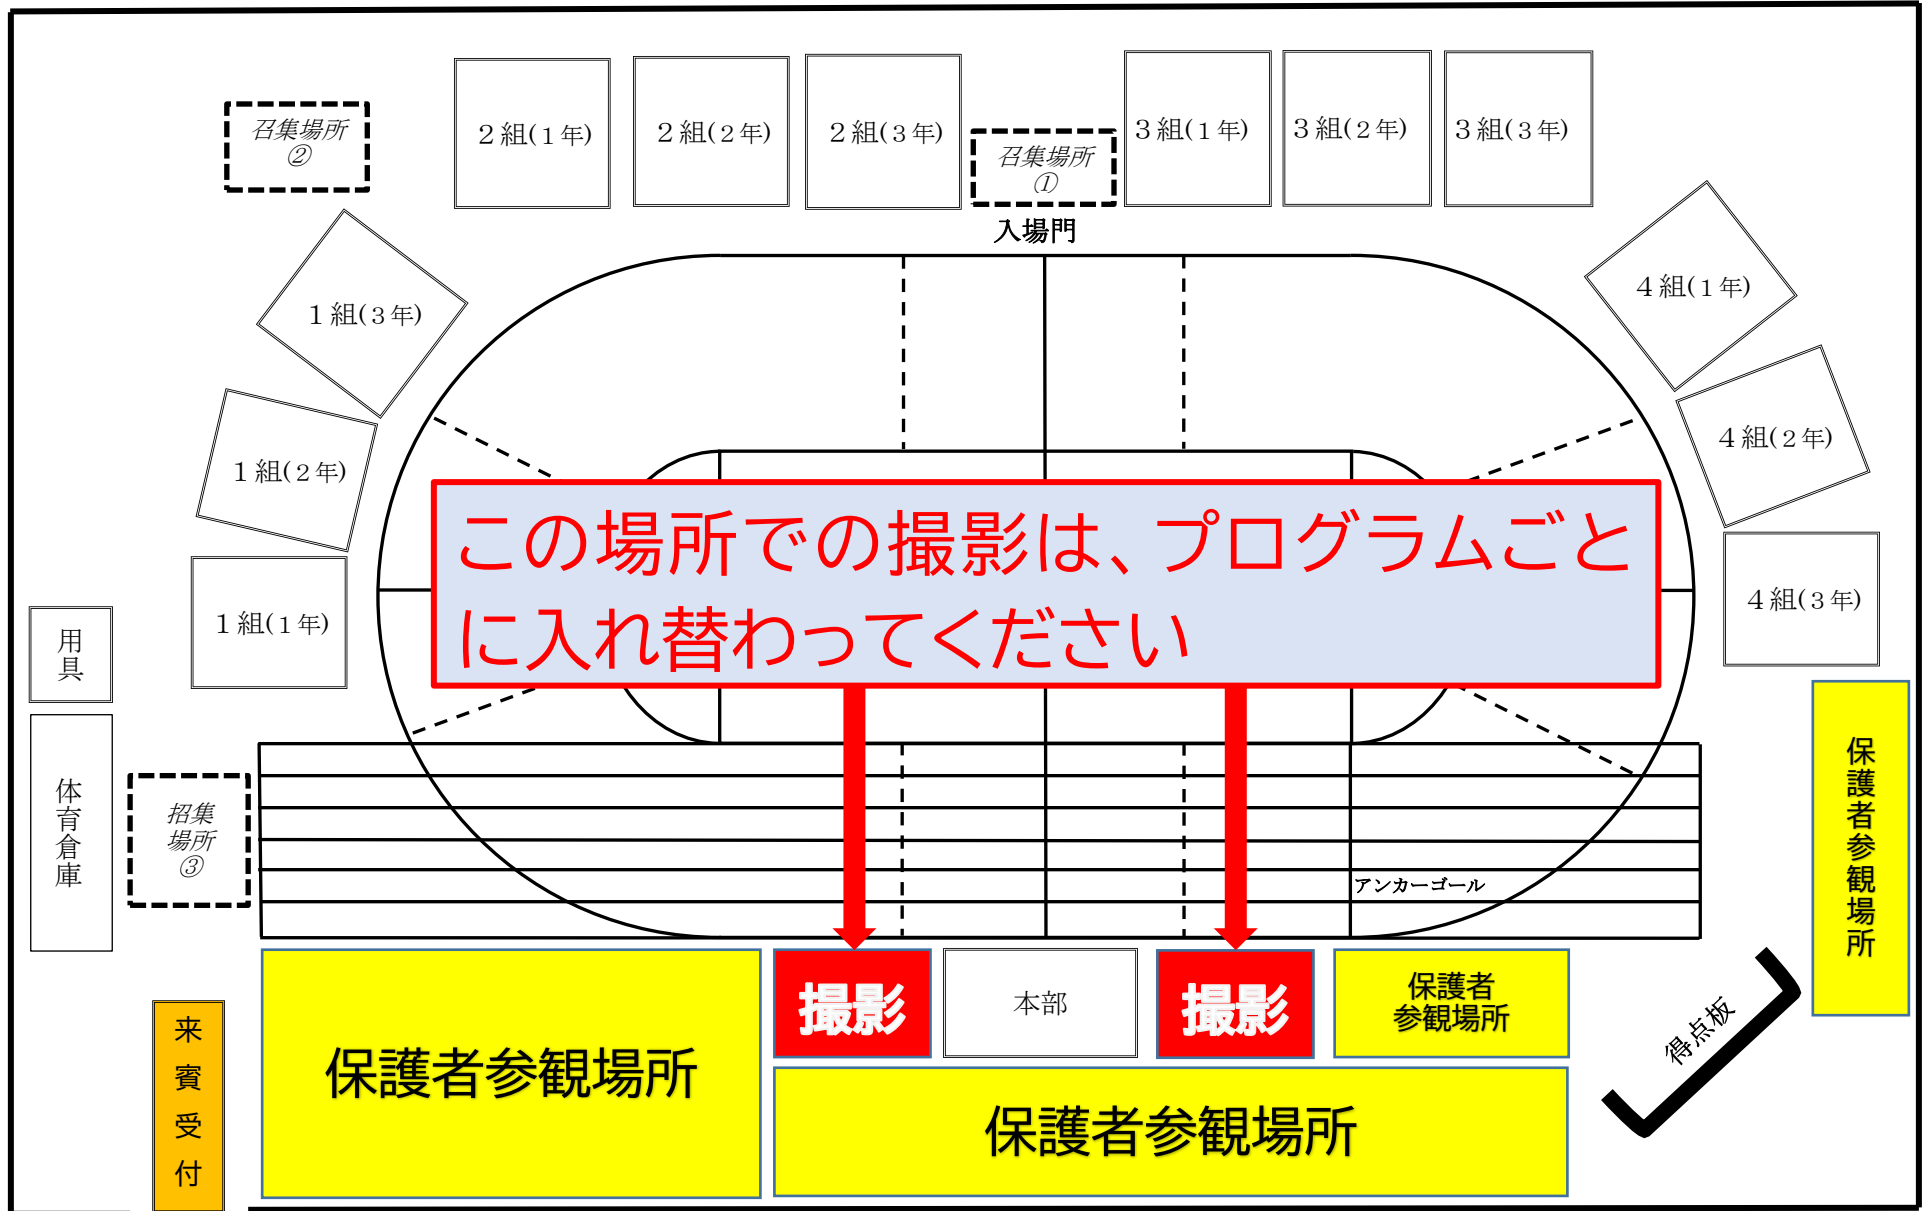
召集場所②

２組(１年)

２組(２年)

２組(３年)

召集場所①

入場門

３組(１年)

３組(２年)

３組(３年)

１組(３年)

４組(１年)

１組(２年)

４組(２年)

この場所での撮影は、プログラムごとに入れ替わってください

１組(１年)

４組(３年)

用具

体育倉庫

招集場所③

アンカーゴール

保護者参観場所

来賓受付

保護者参観場所

撮影

本部

撮影

保護者参観場所

得点板

保護者参観場所